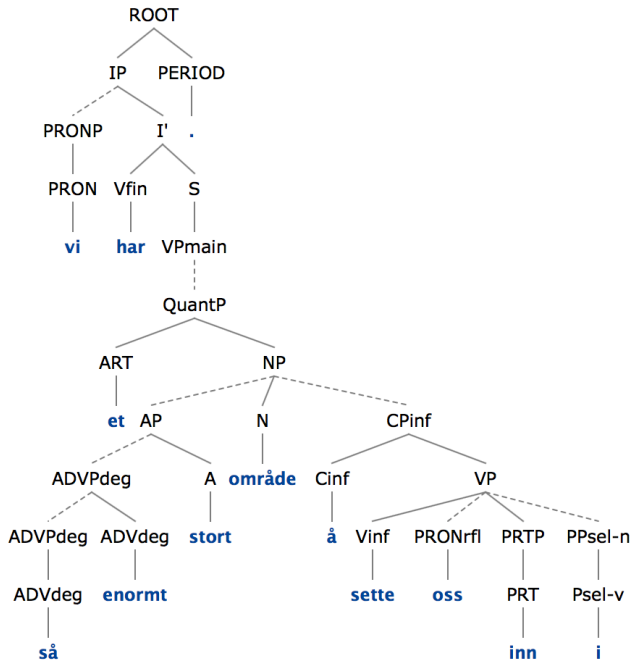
ROOT

IP PERIOD

PRONP I' .

PRON Vfin S

vi har VPmain

QuantP

ART NP

et AP N CPinf

ADVPdeg A område Cinf VP

ADVPdeg ADVdeg stort å Vinf PRONrfl PRTP PPsel-n

ADVdeg enormt sette oss PRT Psel-v

så inn i